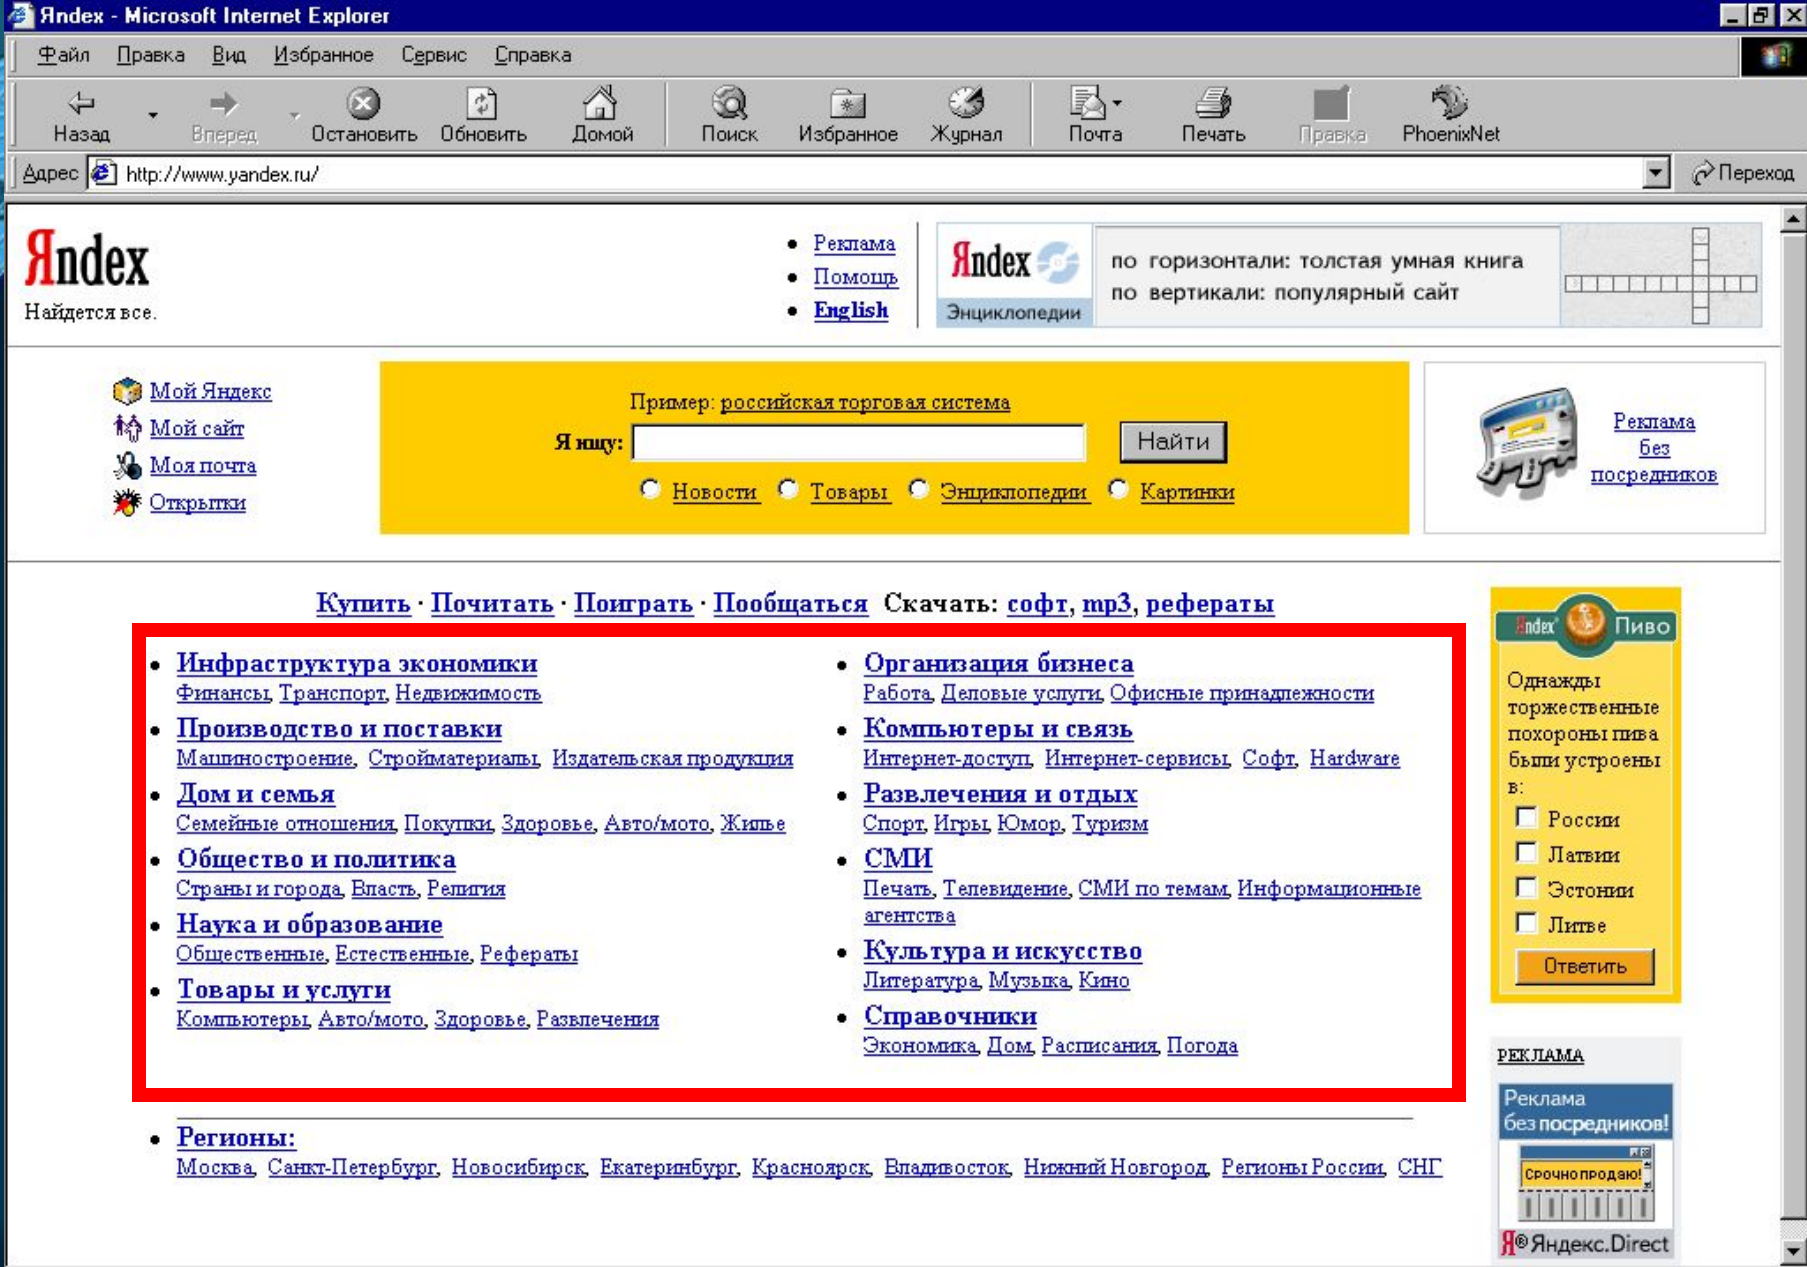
Яndex - Microsoft Internet Explorer

Файл Правка Вид Избранное Сервис Справка

Назад Вперед Остановить Обновить Домой Поиск Избранное Журнал Почта Печать Правка PhoenixNet

Адрес http://www.yandex.ru/ Переход

Яndex
Найдется все.

• Реклама
• Помощь
• English

Яndex Энциклопедии

по горизонтали: толстая умная книга
по вертикали: популярный сайт

Мой Яндекс
Мой сайт
Моя почта
Открытки

Пример: российская торговая система
Я ищу: Найти
Новости Товары Энциклопедии Картинки

Реклама без посредников

Купить · Почитать · Поиграть · Пообщаться Скачать: софт, mp3, рефераты

• Инфраструктура экономики
Финансы, Транспорт, Недвижимость
• Производство и поставки
Машиностроение, Стройматериалы, Издательская продукция
• Дом и семья
Семейные отношения, Покупки, Здоровье, Авто/мото, Жилье
• Общество и политика
Страны и города, Власть, Религия
• Наука и образование
Общественные, Естественные, Рефераты
• Товары и услуги
Компьютеры, Авто/мото, Здоровье, Развлечения

• Организация бизнеса
Работа, Деловые услуги, Офисные принадлежности
• Компьютеры и связь
Интернет-доступ, Интернет-сервисы, Софт, Hardware
• Развлечения и отдых
Спорт, Игры, Юмор, Туризм
• СМИ
Печать, Телевидение, СМИ по темам, Информационные агентства
• Культура и искусство
Литература, Музыка, Кино
• Справочники
Экономика, Дом, Расписания, Погода

• Регионы:
Москва, Санкт-Петербург, Новосибирск, Екатеринбург, Красноярск, Владивосток, Нижний Новгород, Регионы России, СНГ

Яndex Пиво
Однажды торжественные похороны пива были устроены в:
России
Латвии
Эстонии
Литве
Ответить

РЕКЛАМА
Реклама без посредников!
Срочно продаю!
Я® Яндекс.Direct